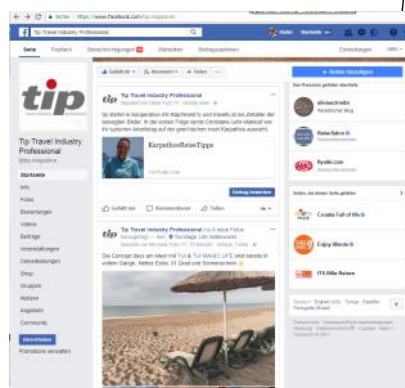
Sicher | https://www.facebook.com/tip.magazine

Tip Travel Industry Professional

Seite | Postfach | Benachrichtigungen | Statistiken | Beitragsoptionen | Einstellungen | Hilfe

tip

Tip Travel Industry Professional
@tip.magazine

Startseite
Info
Fotos
Bewertungen
Videos
Beiträge
Veranstaltungen
Dienstleistungen
Shop
Gruppen
Notizen
Angebote
Community

Hervorheben
Promotions verwalten

Gefällt mir | Abonniert | Teilen

Tip Travel Industry Professional

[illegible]

KarpathosReiseTipps

Beitrag bewerben

Gefällt mir | Kommentieren | Teilen

Tip Travel Industry Professional hat 3 neue Fotos hinzugefügt

Die Concept days am Meer mit TUI & TUI MAGIC LIFE sind bereits in vollem Gange. Nettes Extra: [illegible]

+ Button hinzufügen

Den Personen gefallen ebenfalls

airtours

Reise Satire

Ryaldi.com

Seiten, die diese Seite gefallen

Croatia Full of life

Enjoy Illinois

ITB Mile Reisen

Deutsch · English (US) · Türkçe · Español · Português (Brasil)